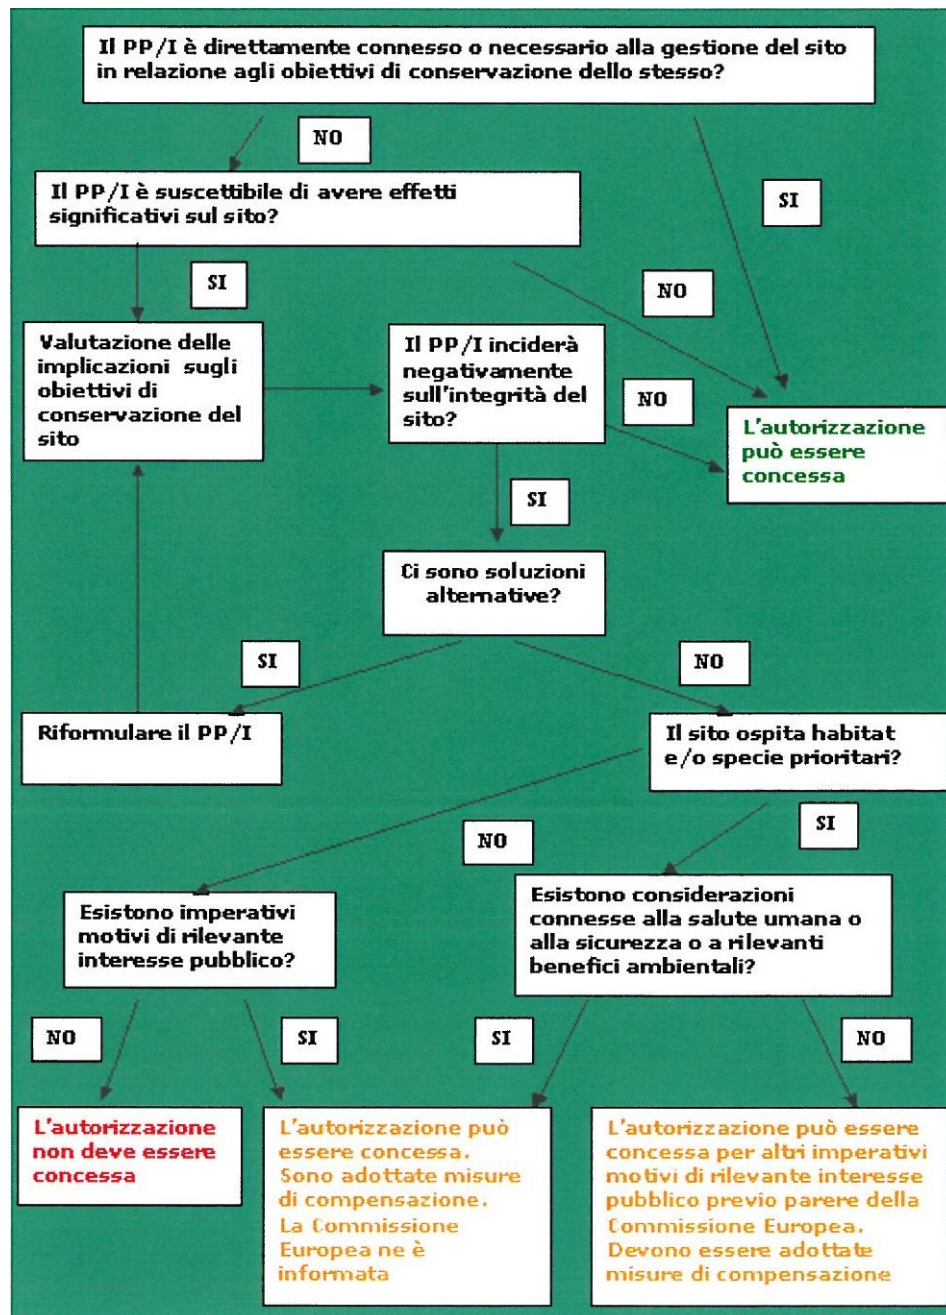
Il PP/I è direttamente connesso o necessario alla gestione del sito in relazione agli obiettivi di conservazione dello stesso?

NO

SI

Il PP/I è suscettibile di avere effetti significativi sul sito?

SI

NO

Valutazione delle implicazioni sugli obiettivi di conservazione del sito

Il PP/I inciderà negativamente sull'integrità del sito?

NO

L'autorizzazione può essere concessa

SI

Ci sono soluzioni alternative?

SI

NO

Riformulare il PP/I

Il sito ospita habitat e/o specie prioritari?

NO

SI

Esistono imperativi motivi di rilevante interesse pubblico?

Esistono considerazioni connesse alla salute umana o alla sicurezza o a rilevanti benefici ambientali?

NO

SI

SI

NO

L'autorizzazione non deve essere concessa

L'autorizzazione può essere concessa. Sono adottate misure di compensazione. La Commissione Europea ne è informata

L'autorizzazione può essere concessa per altri imperativi motivi di rilevante interesse pubblico previo parere della Commissione Europea. Devono essere adottate misure di compensazione